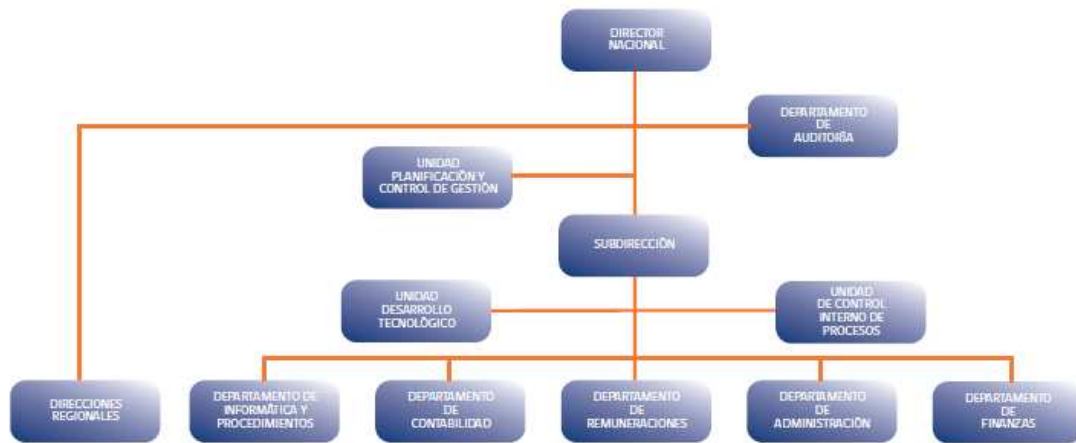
DIRECTOR NACIONAL

DEPARTAMENTO DE AUDITORÍA

UNIDAD PLANIFICACIÓN Y CONTROL DE GESTIÓN

SUBDIRECCIÓN

UNIDAD DESARROLLO TECNOLÓGICO

UNIDAD DE CONTROL INTERNO DE PROCESOS

DIRECCIONES REGIONALES

DEPARTAMENTO DE INFORMÁTICA Y PROCEDIMIENTOS

DEPARTAMENTO DE CONTABILIDAD

DEPARTAMENTO DE REMUNERACIONES

DEPARTAMENTO DE ADMINISTRACIÓN

DEPARTAMENTO DE FINANZAS